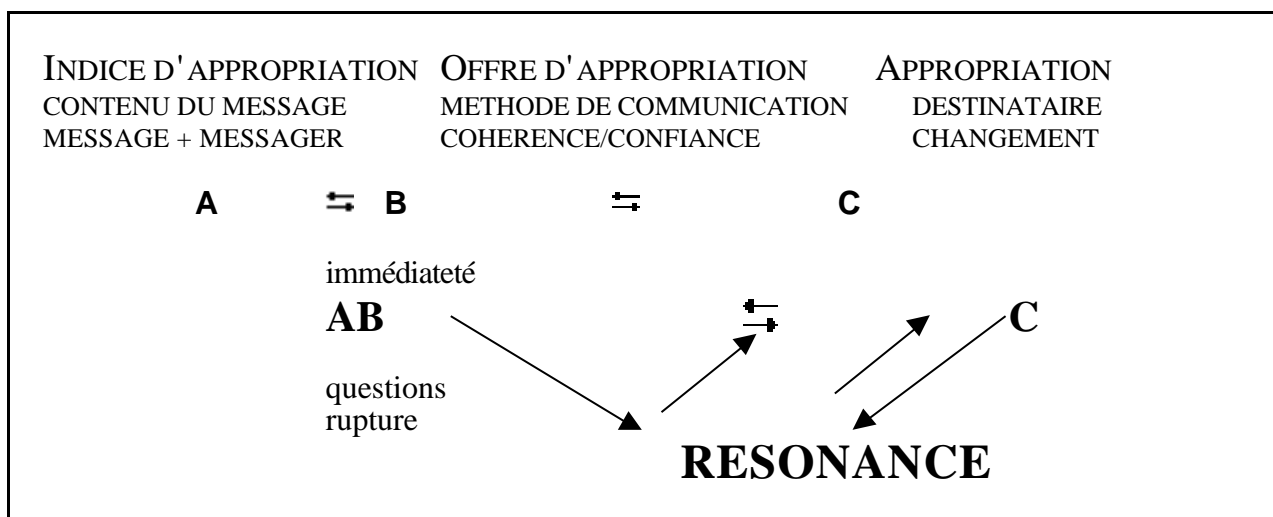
INDICE D'APPROPRIATION
CONTENU DU MESSAGE
MESSAGE + MESSAGER

OFFRE D'APPROPRIATION
METHODE DE COMMUNICATION
COHERENCE/CONFIANCE

APPROPRIATION
DESTINATAIRE
CHANGEMENT

A $\leftrightarrows$ B $\leftrightarrows$ C

immédiateté
AB

questions
rupture

$\leftrightarrows$

C

RESONANCE